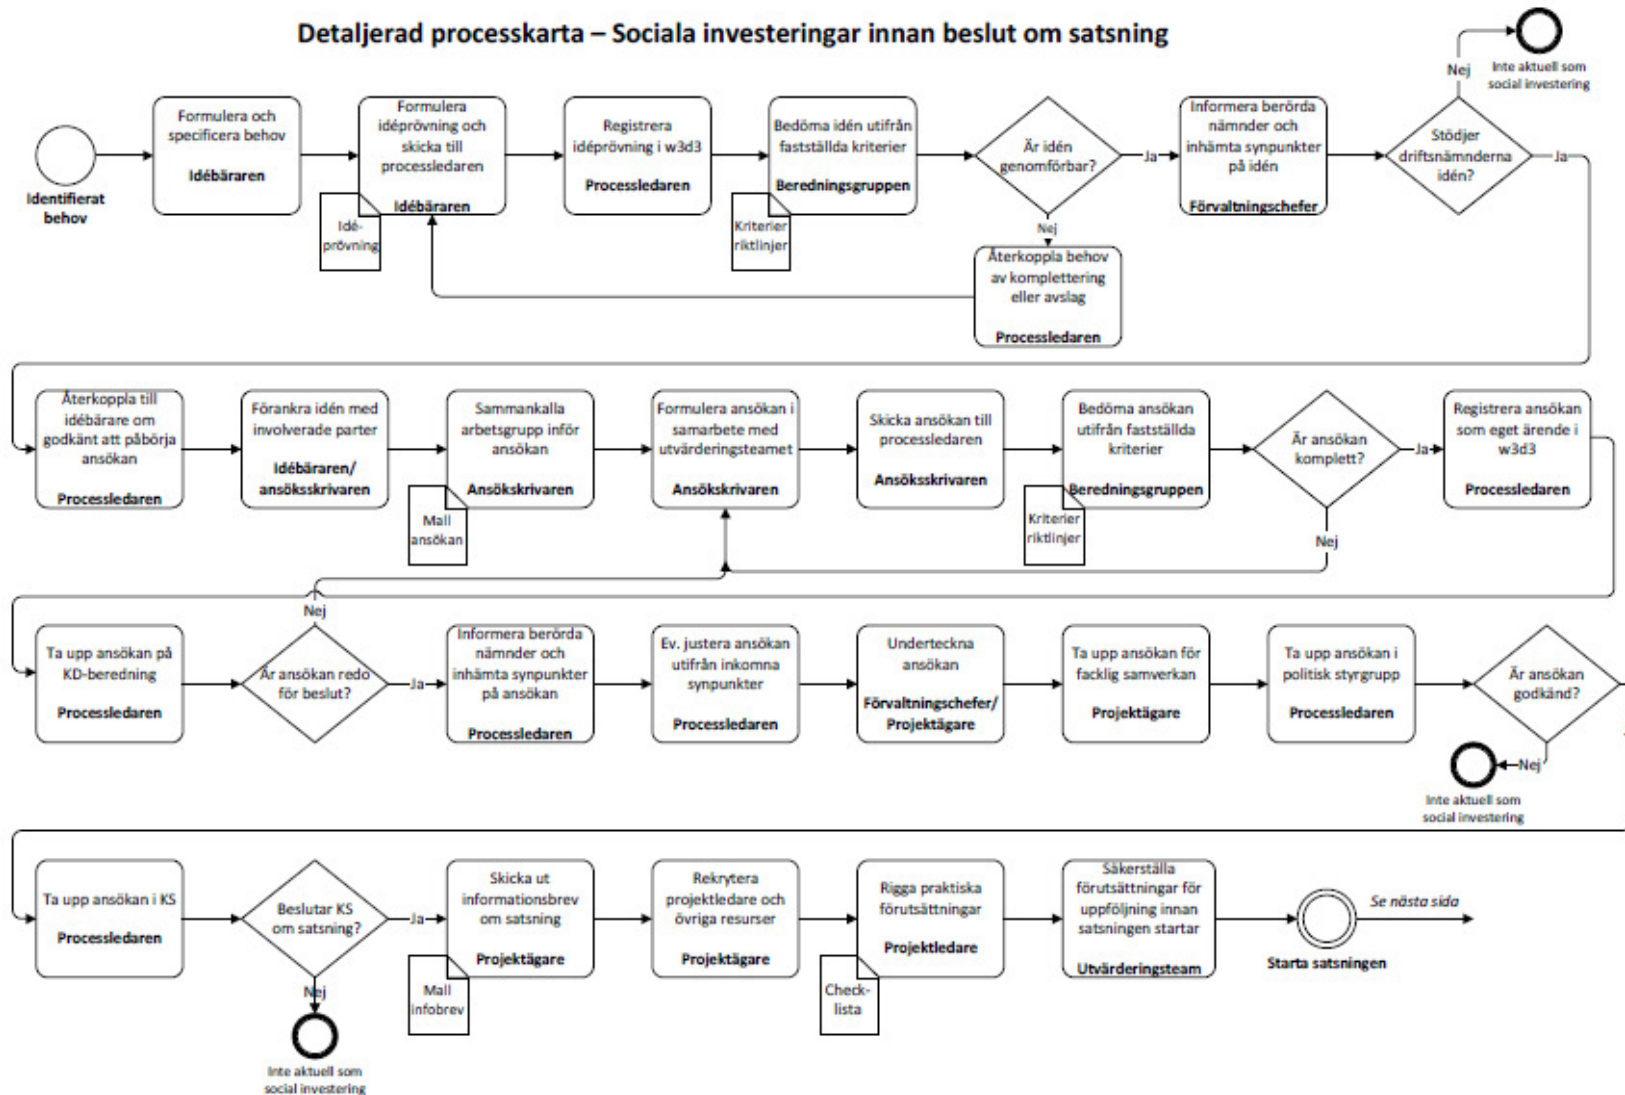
Detaljerad processkarta – Sociala investeringar innan beslut om satsning

Identifierat behov

Formulera och specificera behov
Idébäraren

Formulera idéprövning och skicka till processledaren
Idébäraren

Idé-prövning

Registrera idéprövning i w3d3
Processledaren

Bedöma idén utifrån fastställda kriterier
Beredningsgruppen

Kriterier riktlinjer

Är idén genomförbar?

Ja

Nej

Återkoppla behov av komplettering eller avslag
Processledaren

Informera berörda nämnder och inhämta synpunkter på idén
Förvaltningschefer

Stödjer driftsnämnderna idén?

Nej

Inte aktuell som social investering

Ja

Återkoppla till idébärare om godkänt att påbörja ansökan
Processledaren

Förankra idén med involverade parter
Idébäraren/ ansöksskrivaren

Sammankalla arbetsgrupp inför ansökan
Ansökskrivaren

Mall ansökan

Formulera ansökan i samarbete med utvärderingsteamet
Ansökskrivaren

Skicka ansökan till processledaren
Ansöksskrivaren

Bedöma ansökan utifrån fastställda kriterier
Beredningsgruppen

Kriterier riktlinjer

Är ansökan komplett?

Ja

Nej

Registrera ansökan som eget ärende i w3d3
Processledaren

Ta upp ansökan på KD-beredning
Processledaren

Nej

Är ansökan redo för beslut?

Ja

Informera berörda nämnder och inhämta synpunkter på ansökan
Processledaren

Ev. justera ansökan utifrån inkomna synpunkter
Processledaren

Underteckna ansökan
Förvaltningschefer/ Projektägare

Ta upp ansökan för facklig samverkan
Projektägare

Ta upp ansökan i politisk styrgrupp
Processledaren

Är ansökan godkänd?

Nej

Inte aktuell som social investering

Ta upp ansökan i KS
Processledaren

Beslutar KS om satsning?

Ja

Nej

Inte aktuell som social investering

Skicka ut informationsbrev om satsning
Projektägare

Mall infobrev

Rekrytera projektledare och övriga resurser
Projektägare

Rigga praktiska förutsättningar
Projektledare

Check-lista

Säkerställa förutsättningar för uppföljning innan satsningen startar
Utvärderingsteam

Starta satsningen

Se nästa sida